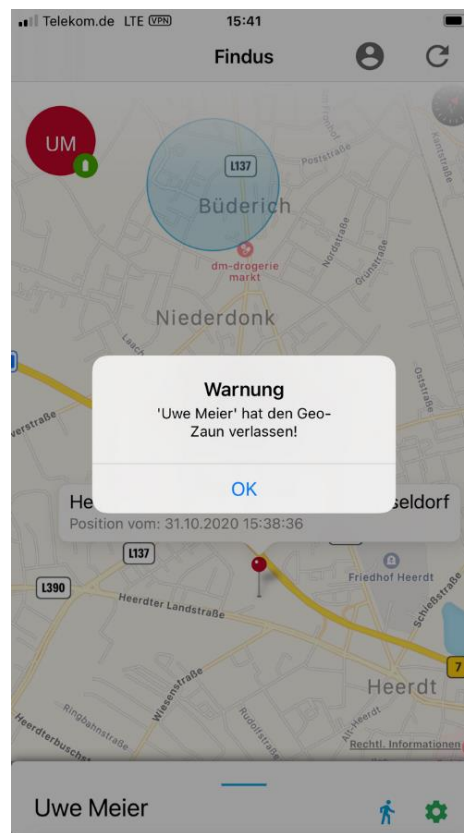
Telekom.de LTE VPN 15:41

Findus

UM

L137
Poststraße
Büderich
dm-drogerie markt
Nordstraße
Grünstraße
Niederdonk
Oststraße

Warnung
'Uwe Meier' hat den Geo-Zaun verlassen!
OK

He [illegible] seldorf
Position vom: 31.10.2020 15:38:36

L137
L390
Heerdter Landstraße
Friedhof Heerdt
Schießstraße
Heerdt
Wiesenstraße
Ringbahnstraße
Rudolfstraße
Alt-Heerdt
Heerdterbusch
Rechtl. Informationen

Uwe Meier